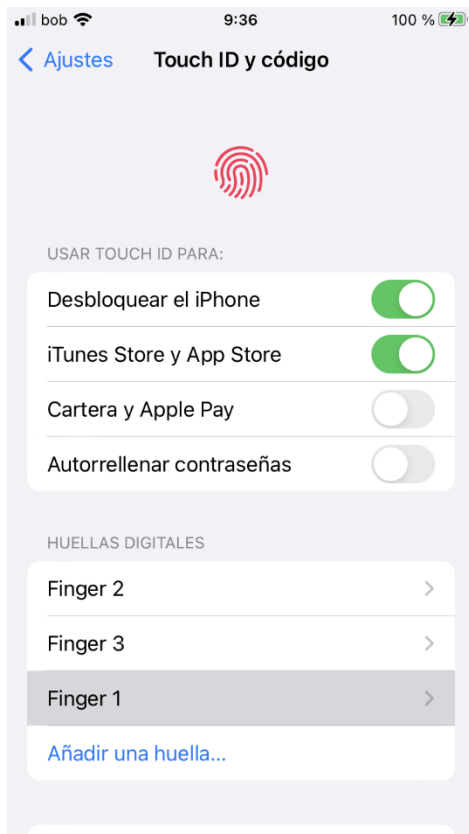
bob 9:36 100 %

< Ajustes Touch ID y código

USAR TOUCH ID PARA:

Desbloquear el iPhone

iTunes Store y App Store

Cartera y Apple Pay

Autorrellenar contraseñas

HUELLAS DIGITALES

Finger 2

Finger 3

Finger 1

Añadir una huella...